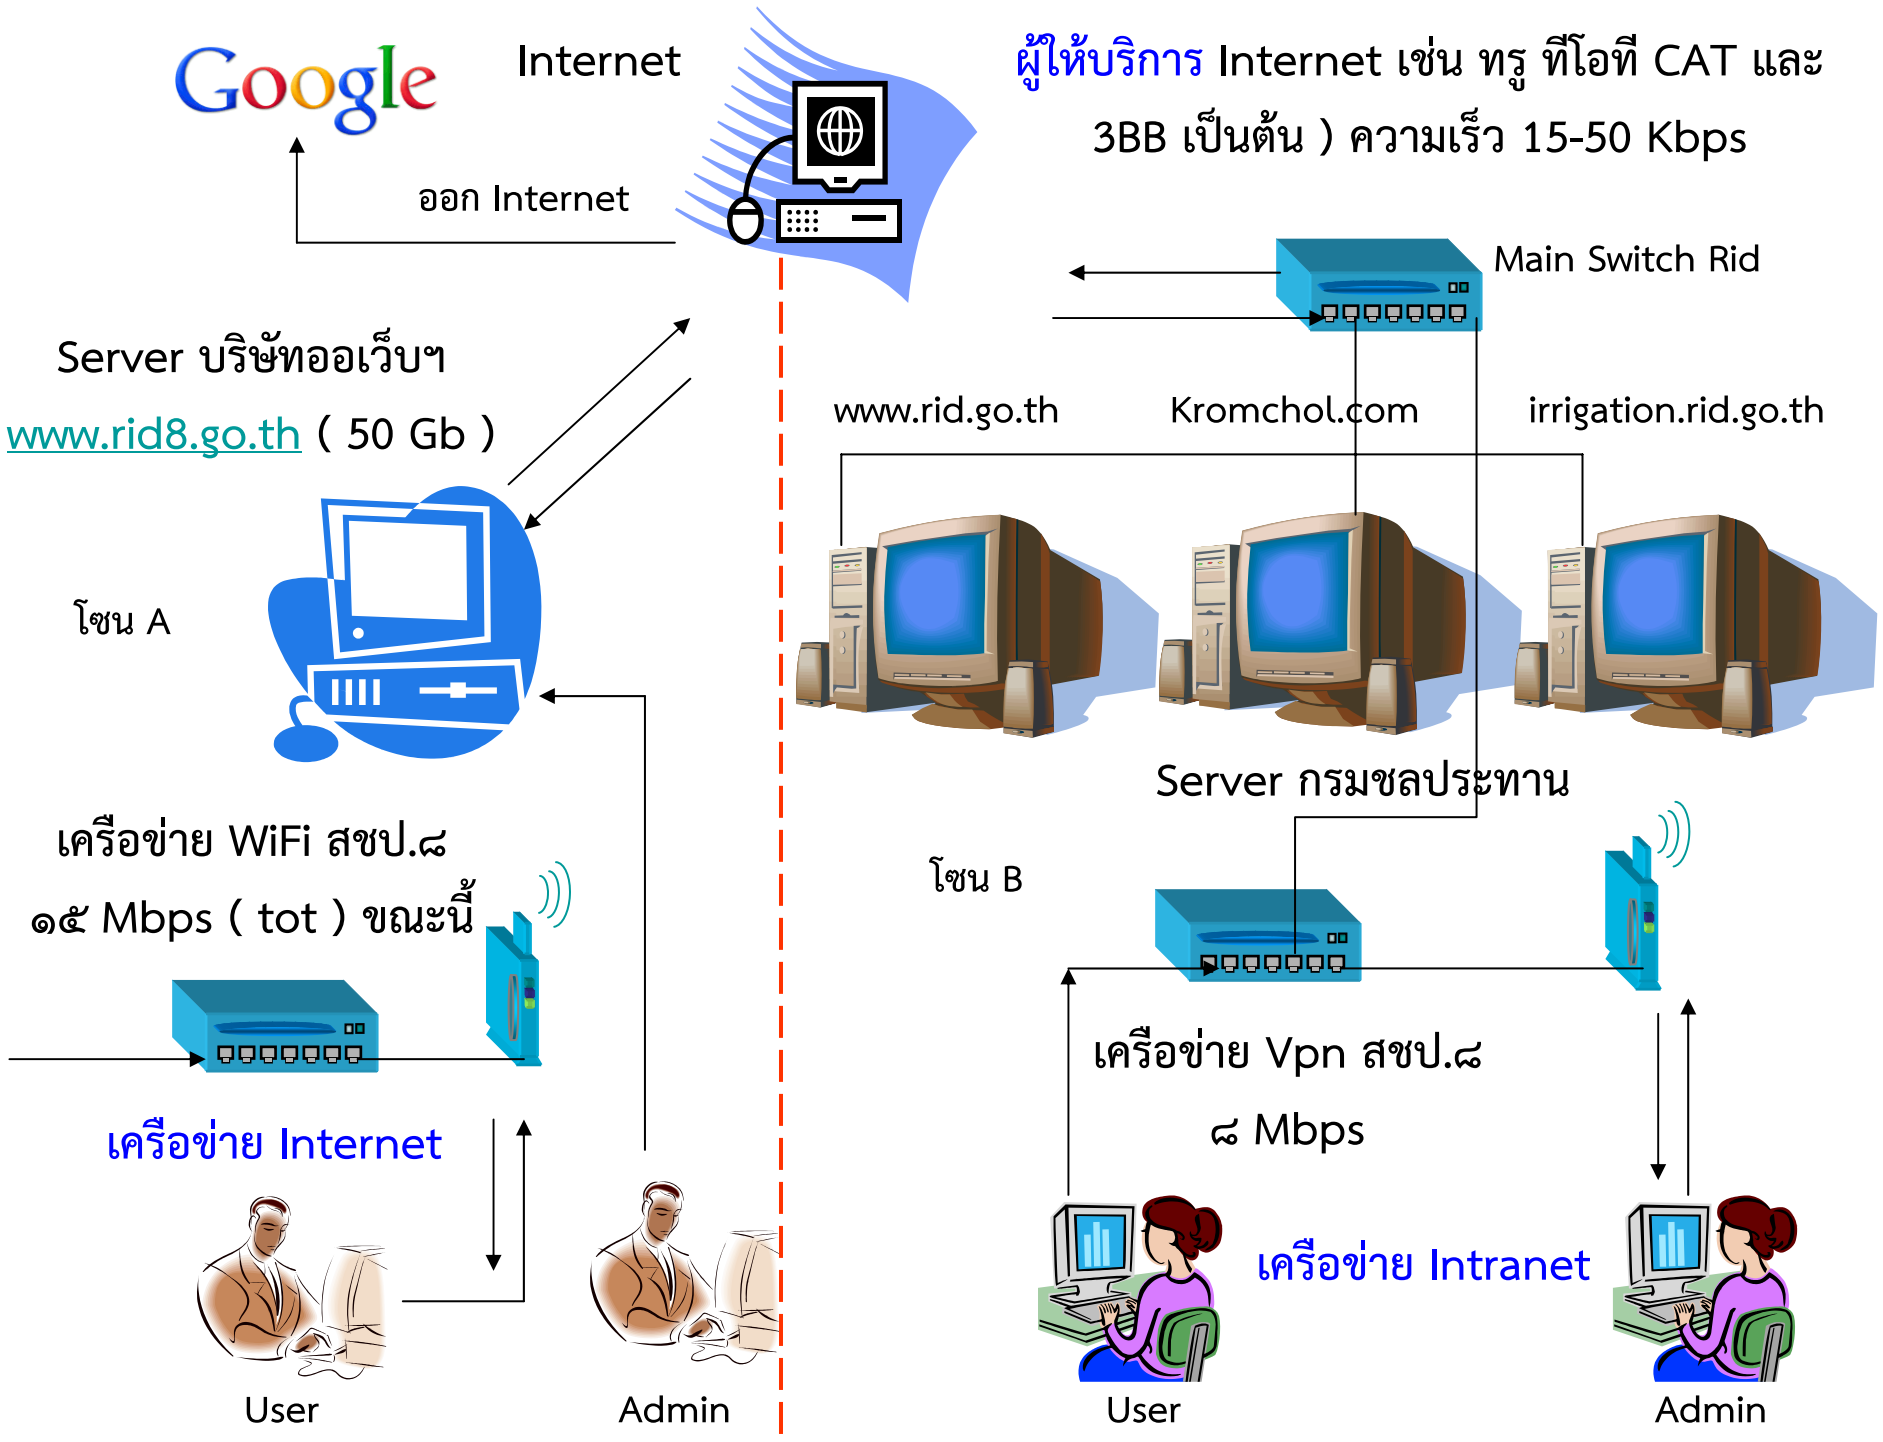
Google

Internet

ผู้ให้บริการ Internet เช่น ทรู ทีโอที CAT และ 3BB เป็นต้น ) ความเร็ว 15-50 Kbps

ออก Internet

Main Switch Rid

Server บริษัทออเว็บฯ

www.rid8.go.th ( 50 Gb )

www.rid.go.th

Kromchol.com

irrigation.rid.go.th

โซน A

Server กรมชลประทาน

เครือข่าย WiFi สชป.๘

๑๕ Mbps ( tot ) ขณะนี้

โซน B

เครือข่าย Vpn สชป.๘

๘ Mbps

เครือข่าย Internet

เครือข่าย Intranet

User

Admin

User

Admin